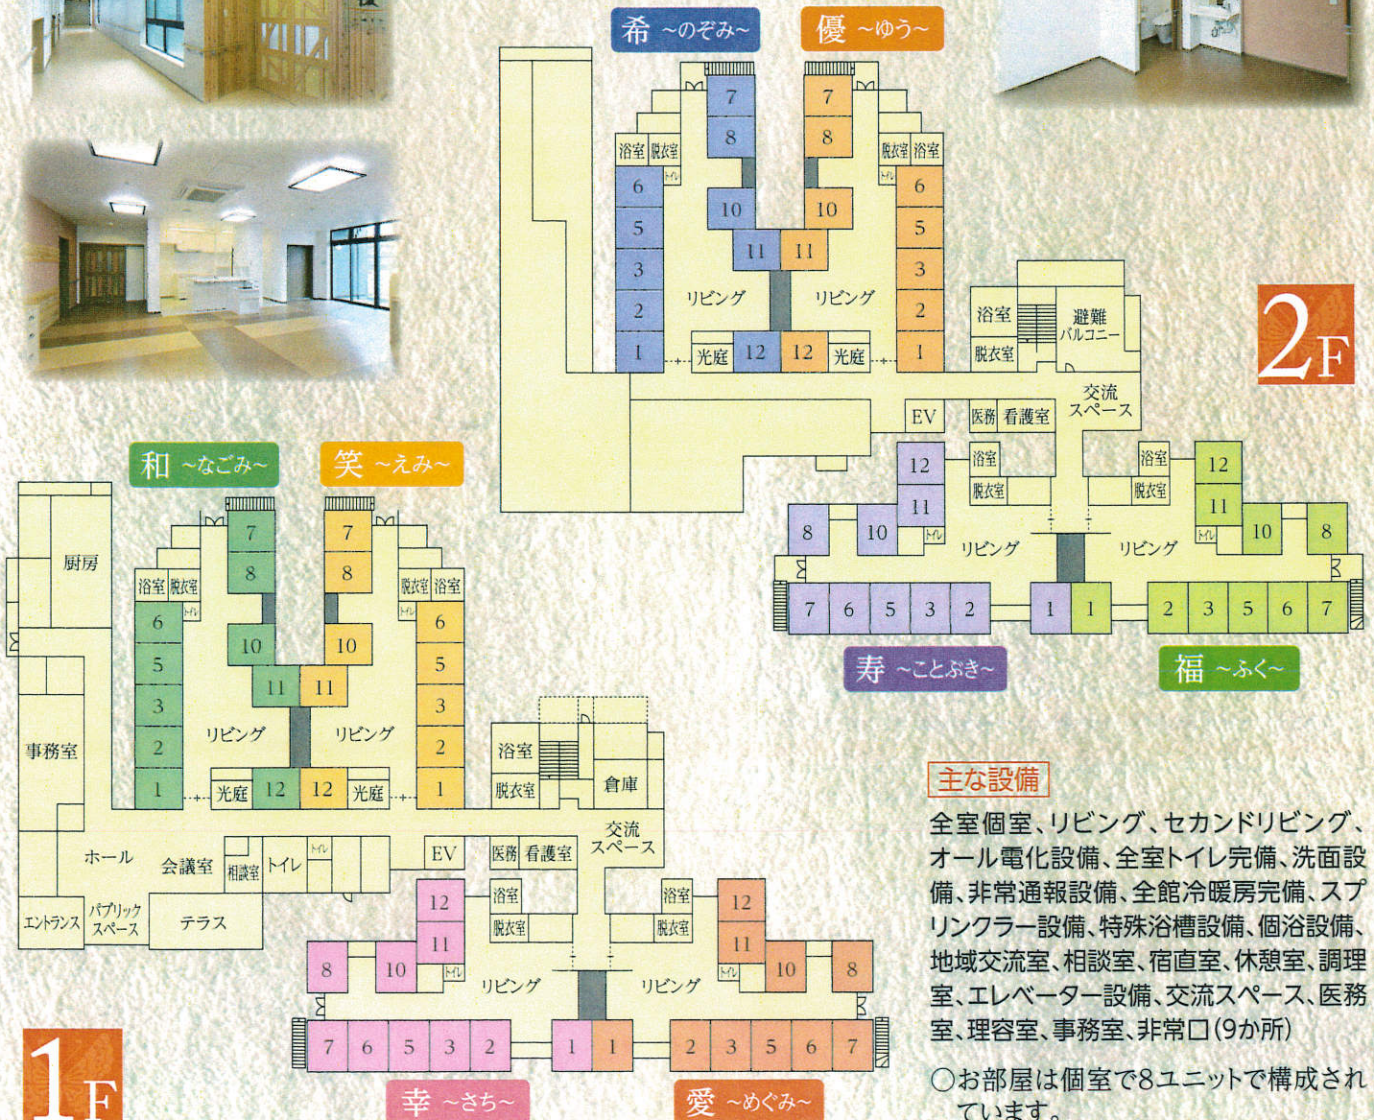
希 ～のぞみ～
優 ～ゆう～

7
8
浴室 脱衣室
トイレ
6
5
3
2
1
10
11
リビング
光庭 12

7
8
脱衣室 浴室
トイレ
6
5
3
2
1
10
11
リビング
12 光庭

浴室
脱衣室
避難バルコニー
交流スペース
EV
医務 看護室

2F

12
11
浴室
脱衣室
8
10
トイレ
リビング
7 6 5 3 2 1
寿 ～ことぶき～

浴室
脱衣室
12
11
10
8
トイレ
リビング
1 2 3 5 6 7
福 ～ふく～

和 ～なごみ～
笑 ～えみ～

厨房
浴室 脱衣室
トイレ
7
8
6
5
3
2
1
10
11
リビング
光庭 12
事務室

7
8
脱衣室 浴室
トイレ
6
5
3
2
1
10
11
リビング
12 光庭

浴室
脱衣室
倉庫
交流スペース
ホール
会議室
相談室
トイレ
トイレ
EV
医務 看護室
エントランス
パブリックスペース
テラス

12
11
浴室
脱衣室
8
10
トイレ
リビング
7 6 5 3 2 1
幸 ～さち～

浴室
脱衣室
12
11
10
8
トイレ
リビング
1 2 3 5 6 7
愛 ～めぐみ～

1F

主な設備
全室個室、リビング、セカンドリビング、オール電化設備、全室トイレ完備、洗面設備、非常通報設備、全館冷暖房完備、スプリンクラー設備、特殊浴槽設備、個浴設備、地域交流室、相談室、宿直室、休憩室、調理室、エレベーター設備、交流スペース、医務室、理容室、事務室、非常口(9か所)

○お部屋は個室で8ユニットで構成されています。